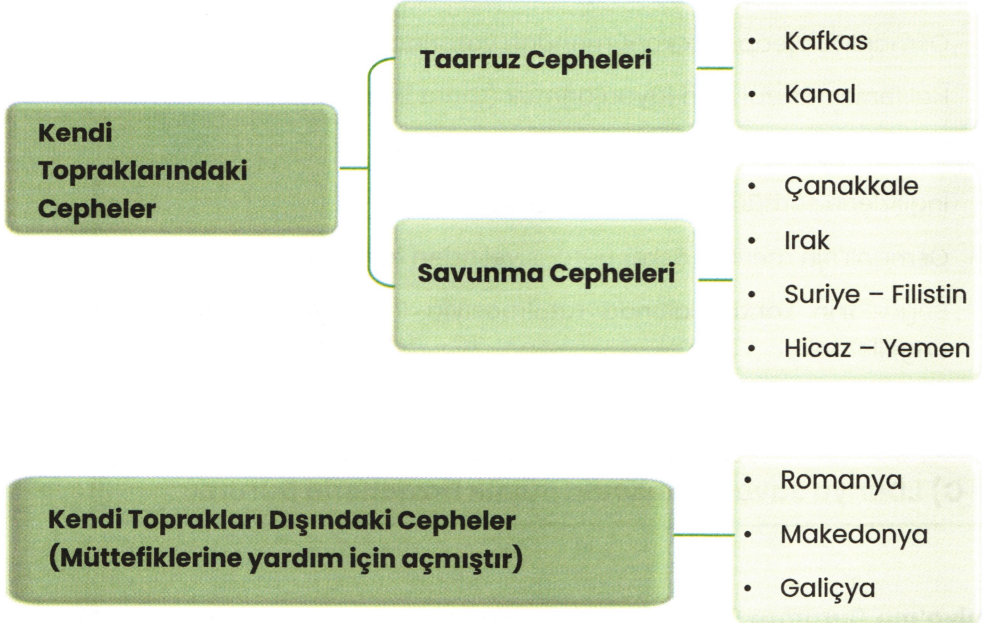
Kendi Topraklarındaki Cepheler

Taarruz Cepheleri

- Kafkas
- Kanal

Savunma Cepheleri

- Çanakkale
- Irak
- Suriye – Filistin
- Hicaz – Yemen

Kendi Toprakları Dışındaki Cepheler (Müttefiklerine yardım için açmıştır)

- Romanya
- Makedonya
- Galiçya